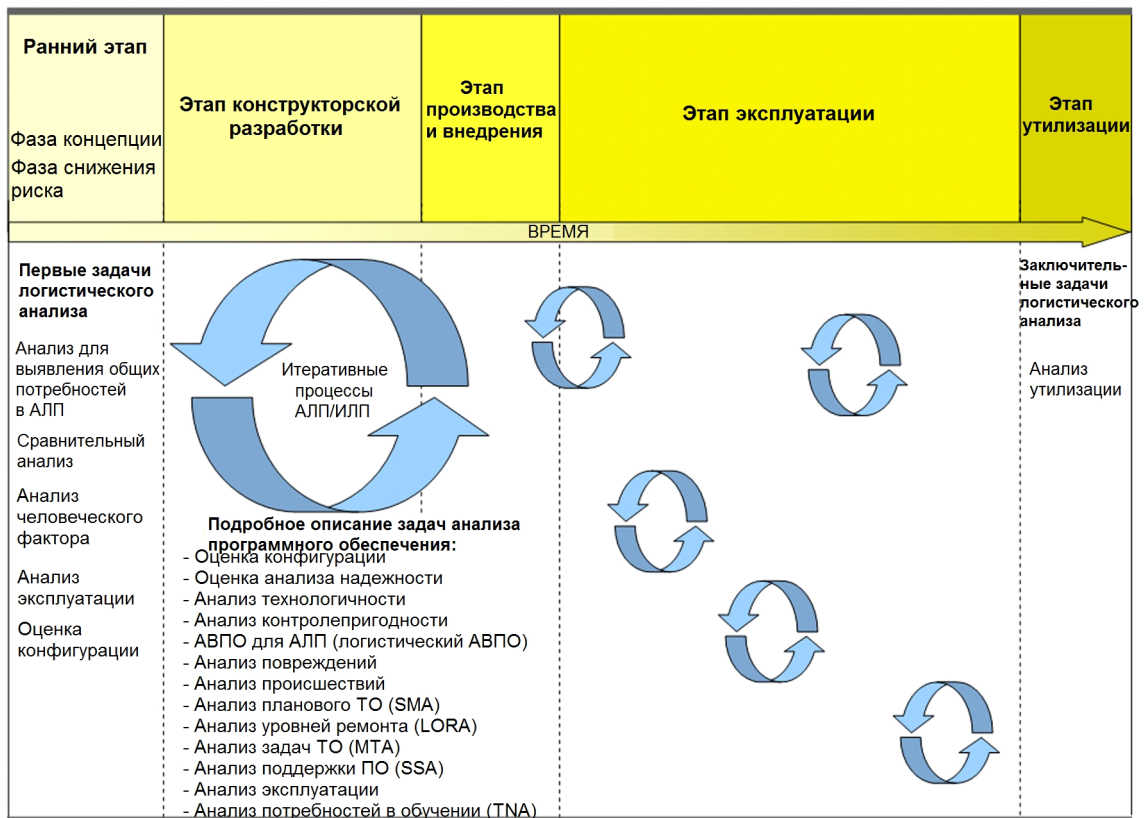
Ранний этап

Фаза концепции
Фаза снижения риска

Этап конструкторской разработки

Этап производства и внедрения

Этап эксплуатации

Этап утилизации

ВРЕМЯ

Первые задачи логистического анализа

Анализ для выявления общих потребностей в АЛП

Сравнительный анализ

Анализ человеческого фактора

Анализ эксплуатации

Оценка конфигурации

Итеративные процессы АЛП/ИЛП

Подробное описание задач анализа программного обеспечения:
- Оценка конфигурации
- Оценка анализа надежности
- Анализ технологичности
- Анализ контролепригодности
- АВПО для АЛП (логистический АВПО)
- Анализ повреждений
- Анализ происшествий
- Анализ планового ТО (SMA)
- Анализ уровней ремонта (LORA)
- Анализ задач ТО (MTA)
- Анализ поддержки ПО (SSA)
- Анализ эксплуатации
- Анализ потребностей в обучении (TNA)

Заключительные задачи логистического анализа

Анализ утилизации